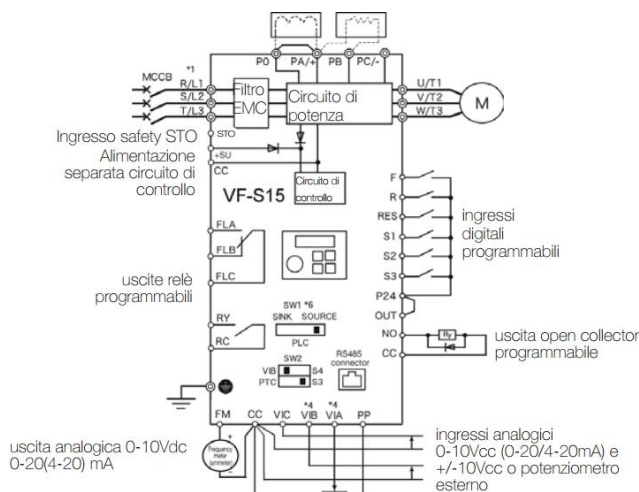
P0 PA/+ PB PC/-

MCCB
*1
R/L1
S/L2
T/L3

Filtro EMC

Circuito di potenza

U/T1
V/T2
W/T3

M

Ingresso safety STO
STO
Alimentazione separata circuito di controllo
+SU
CC

VF-S15

Circuito di controllo

F
R
RES
S1
S2
S3
P24
OUT
NO
CC

ingressi digitali programmabili

FLA
FLB
FLC

uscite relè programmabili

RY
RC

SW1 *6
SINK SOURCE
PLC

SW2
VIB S4
PTC S3

RS485 connector

Ry

uscita open collector programmabile

FM CC VIC *4 VIB *4 VIA PP

Frequency meter (ammeter)

uscita analogica 0-10Vdc 0-20(4-20) mA

ingressi analogici 0-10Vcc (0-20/4-20mA) e +/-10Vcc o potenziometro esterno